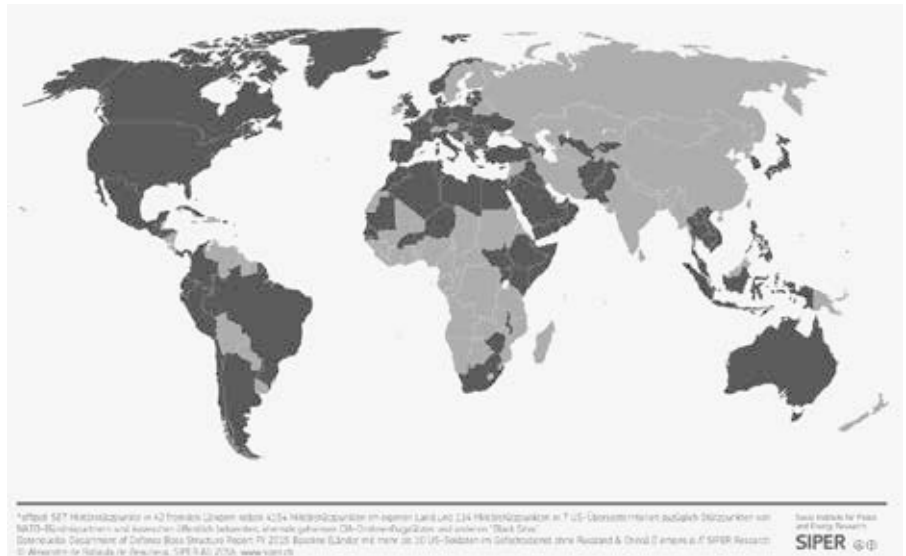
*offiziell 587 Militärstützpunkte in 42 fremden Ländern sowie 4154 Militärstützpunkte im eigenen Land und 114 Militärstützpunkte in 7 US-Überseeterritorien zuzüglich Stützpunkten von NATO-Bündnispartnern und ausserhalb öffentlich bekanntem, ehemals geheimen CIA-Drohnenflugplätzen und anderen "Black Sites"
Datenquelle: Department of Defense Base Structure Report FY 2015. Ebenfalls Länder mit mehr als 10 US-Soldaten im Gefechtseinsatz ohne Russland & China. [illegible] SIPER Research
© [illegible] SIPER AG 2016. www.siper.ch

Swiss Institute for Peace and Energy Research
SIPER